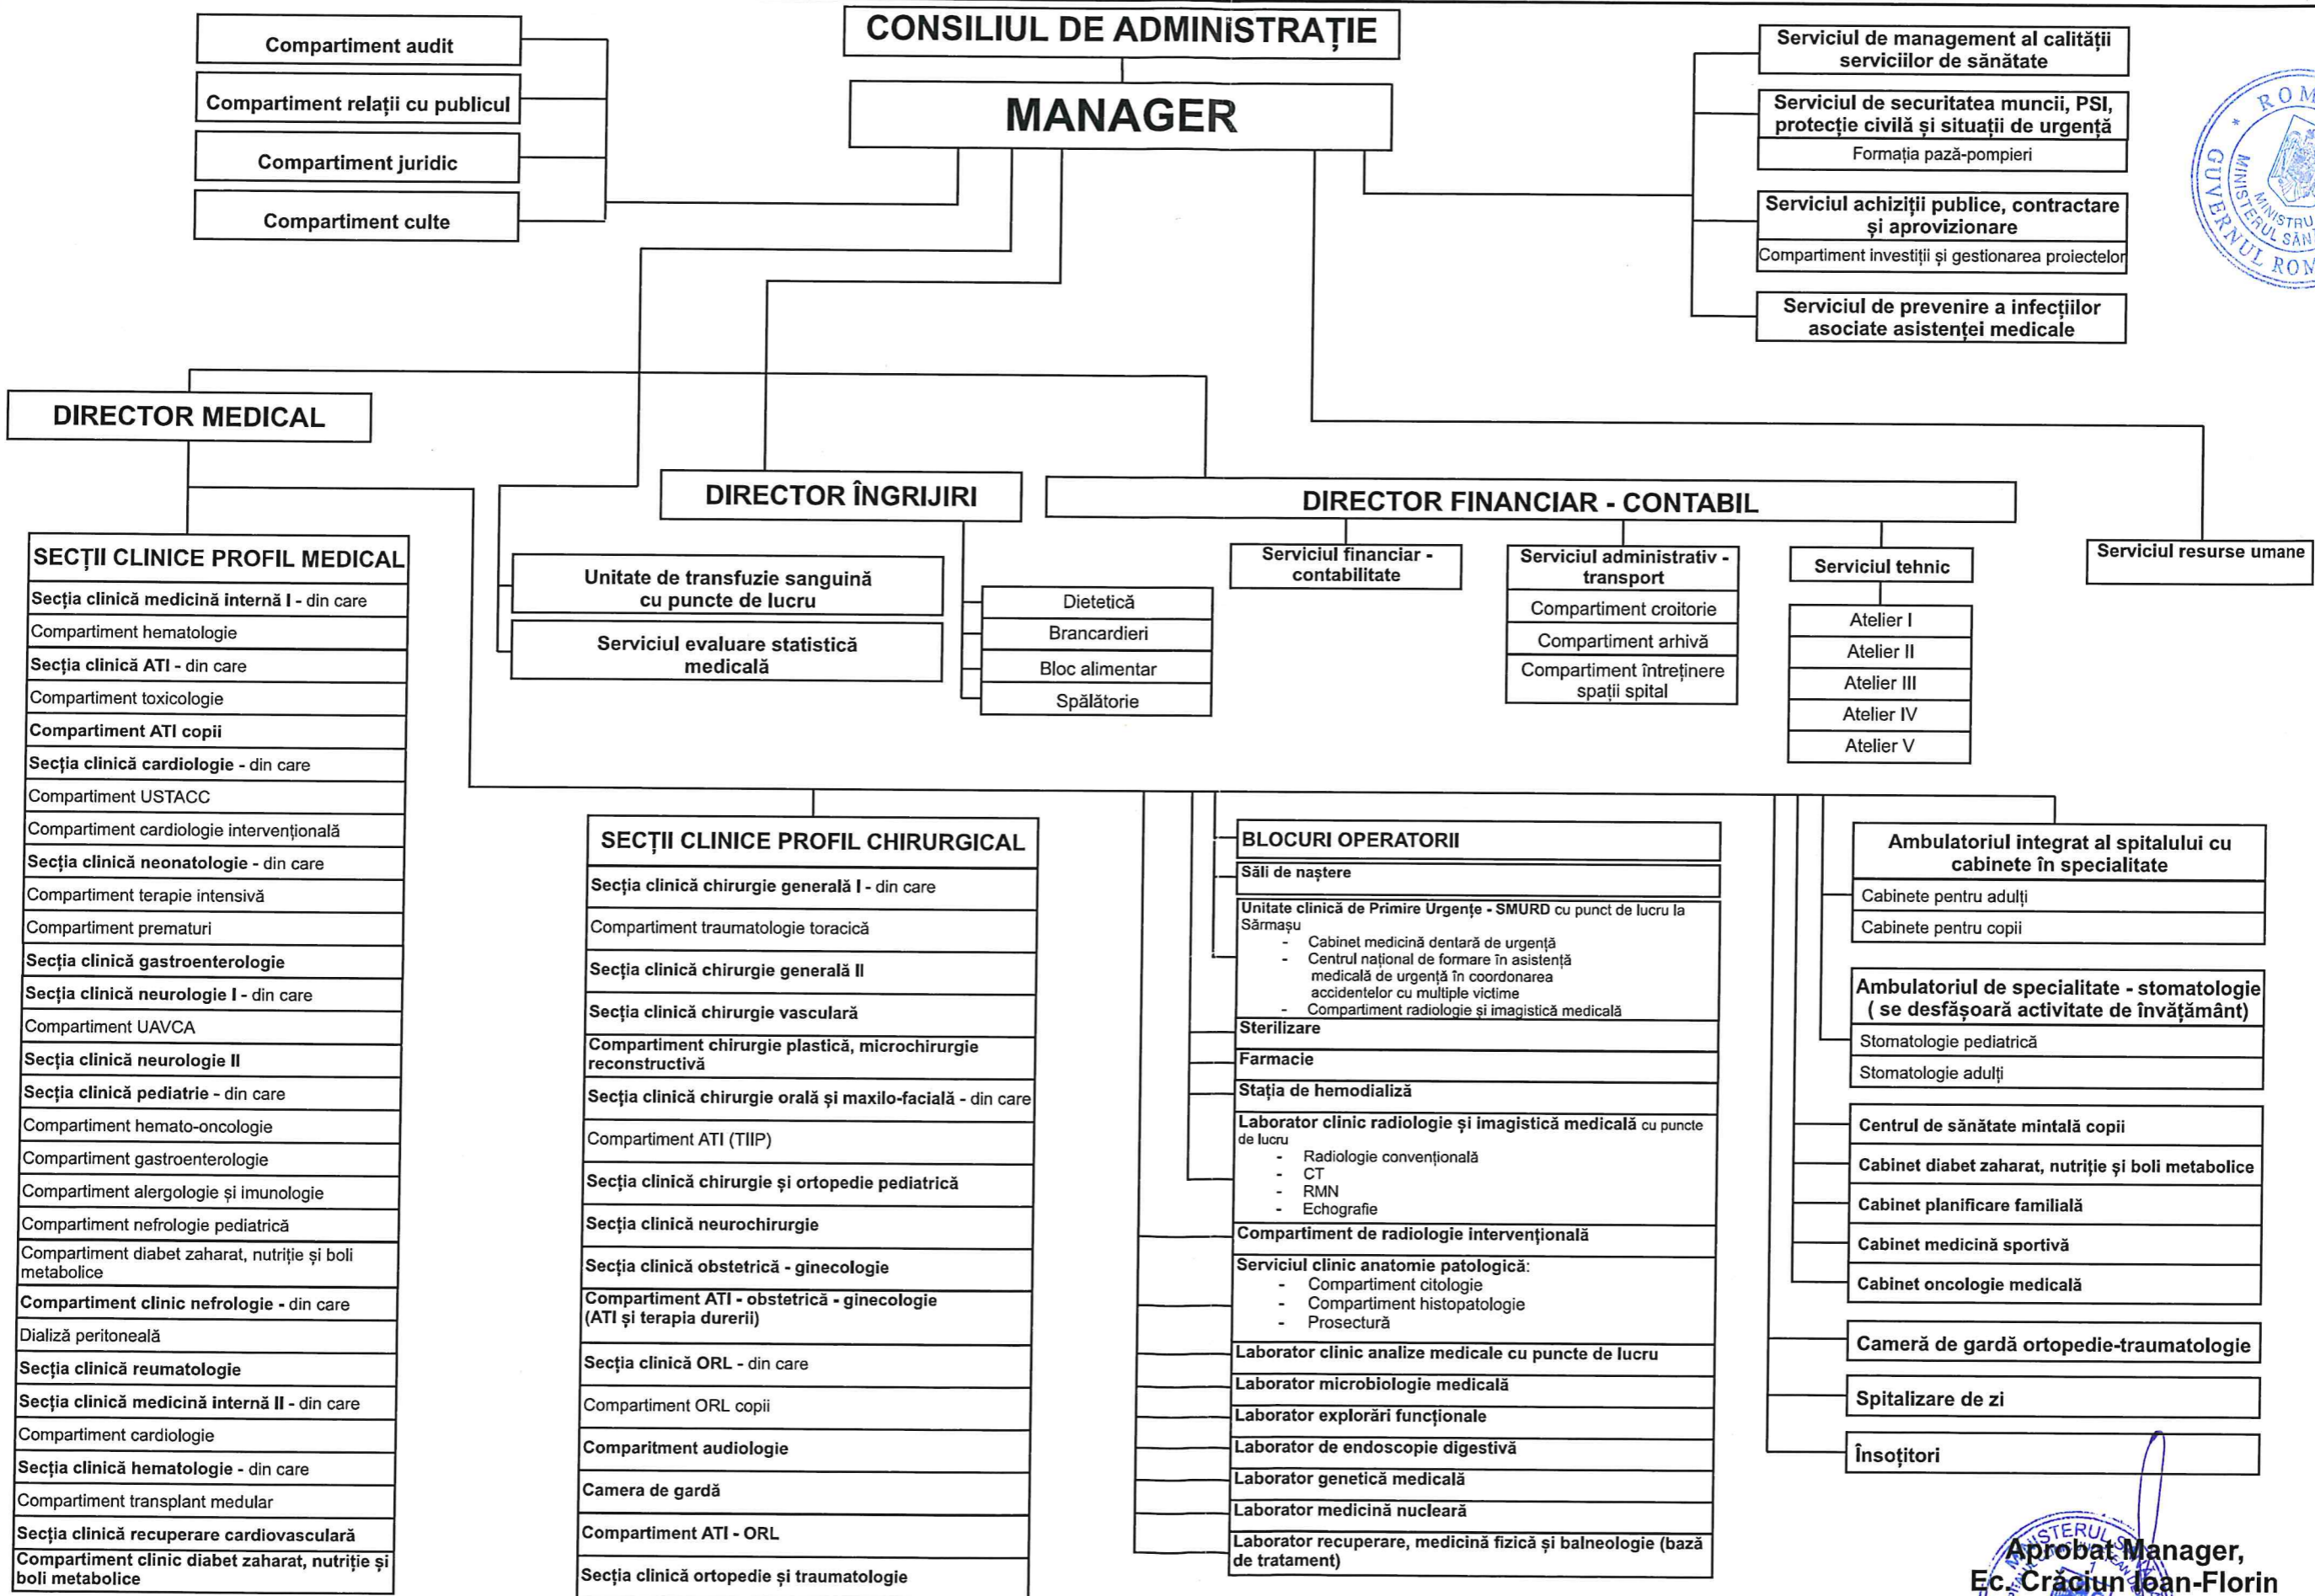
CONSILIUL DE ADMINISTRAȚIE

MANAGER

Compartiment audit

Compartiment relații cu publicul

Compartiment juridic

Compartiment culte

Serviciul de management al calității serviciilor de sănătate

Serviciul de securitatea muncii, PSI, protecție civilă și situații de urgență

Formația pază-pompieri

Serviciul achiziții publice, contractare și aprovizionare

Compartiment investiții și gestionarea proiectelor

Serviciul de prevenire a infecțiilor asociate asistenței medicale

ROM
MINISTRUL SĂN
GUVERNUL ROM

DIRECTOR MEDICAL

DIRECTOR ÎNGRIJIRI

DIRECTOR FINANCIAR - CONTABIL

SECȚII CLINICE PROFIL MEDICAL

| SECȚII CLINICE PROFIL MEDICAL |
|---|
| Secția clinică medicină internă I - din care |
| Compartiment hematologie |
| Secția clinică ATI - din care |
| Compartiment toxicologie |
| Compartiment ATI copii |
| Secția clinică cardiologie - din care |
| Compartiment USTACC |
| Compartiment cardiologie intervențională |
| Secția clinică neonatologie - din care |
| Compartiment terapie intensivă |
| Compartiment prematuri |
| Secția clinică gastroenterologie |
| Secția clinică neurologie I - din care |
| Compartiment UAVCA |
| Secția clinică neurologie II |
| Secția clinică pediatrie - din care |
| Compartiment hemato-oncologie |
| Compartiment gastroenterologie |
| Compartiment alergologie și imunologie |
| Compartiment nefrologie pediatrică |
| Compartiment diabet zaharat, nutriție și boli metabolice |
| Compartiment clinic nefrologie - din care |
| Dializă peritoneală |
| Secția clinică reumatologie |
| Secția clinică medicină internă II - din care |
| Compartiment cardiologie |
| Secția clinică hematologie - din care |
| Compartiment transplant medular |
| Secția clinică recuperare cardiovasculară |
| Compartiment clinic diabet zaharat, nutriție și boli metabolice |

Unitate de transfuzie sanguină cu puncte de lucru

Serviciul evaluare statistică medicală

Dietetică

Brancardieri

Bloc alimentar

Spălătorie

Serviciul financiar - contabilitate

Serviciul administrativ - transport

Compartiment croitorie

Compartiment arhivă

Compartiment întreținere spații spital

Serviciul tehnic

Atelier I

Atelier II

Atelier III

Atelier IV

Atelier V

Serviciul resurse umane

| SECȚII CLINICE PROFIL CHIRURGICAL |
|---|
| Secția clinică chirurgie generală I - din care |
| Compartiment traumatologie toracică |
| Secția clinică chirurgie generală II |
| Secția clinică chirurgie vasculară |
| Compartiment chirurgie plastică, microchirurgie reconstructivă |
| Secția clinică chirurgie orală și maxilo-facială - din care |
| Compartiment ATI (TIIP) |
| Secția clinică chirurgie și ortopedie pediatrică |
| Secția clinică neurochirurgie |
| Secția clinică obstetrică - ginecologie |
| Compartiment ATI - obstetrică - ginecologie (ATI și terapia durerii) |
| Secția clinică ORL - din care |
| Compartiment ORL copii |
| Comparitment audiologie |
| Camera de gardă |
| Compartiment ATI - ORL |
| Secția clinică ortopedie și traumatologie |

BLOCURI OPERATORII

Săli de naștere

Unitate clinică de Primire Urgențe - SMURD cu punct de lucru la Sărmașu
- Cabinet medicină dentară de urgență
- Centrul național de formare în asistența medicală de urgență în coordonarea accidentelor cu multiple victime
- Compartiment radiologie și imagistică medicală

Sterilizare

Farmacie

Stația de hemodializă

Laborator clinic radiologie și imagistică medicală cu puncte de lucru
- Radiologie convențională
- CT
- RMN
- Echografie

Compartiment de radiologie intervențională

Serviciul clinic anatomie patologică:
- Compartiment citologie
- Compartiment histopatologie
- Prosectură

Laborator clinic analize medicale cu puncte de lucru

Laborator microbiologie medicală

Laborator explorări funcționale

Laborator de endoscopie digestivă

Laborator genetică medicală

Laborator medicină nucleară

Laborator recuperare, medicină fizică și balneologie (bază de tratament)

Ambulatoriul integrat al spitalului cu cabinete în specialitate

Cabinete pentru adulți

Cabinete pentru copii

Ambulatoriul de specialitate - stomatologie ( se desfășoară activitate de învățământ)

Stomatologie pediatrică

Stomatologie adulți

Centrul de sănătate mintală copii

Cabinet diabet zaharat, nutriție și boli metabolice

Cabinet planificare familială

Cabinet medicină sportivă

Cabinet oncologie medicală

Cameră de gardă ortopedie-traumatologie

Spitalizare de zi

Însoțitori

MINISTERUL

Aprobat Manager,
Ec. Crăciun Ioan-Florin